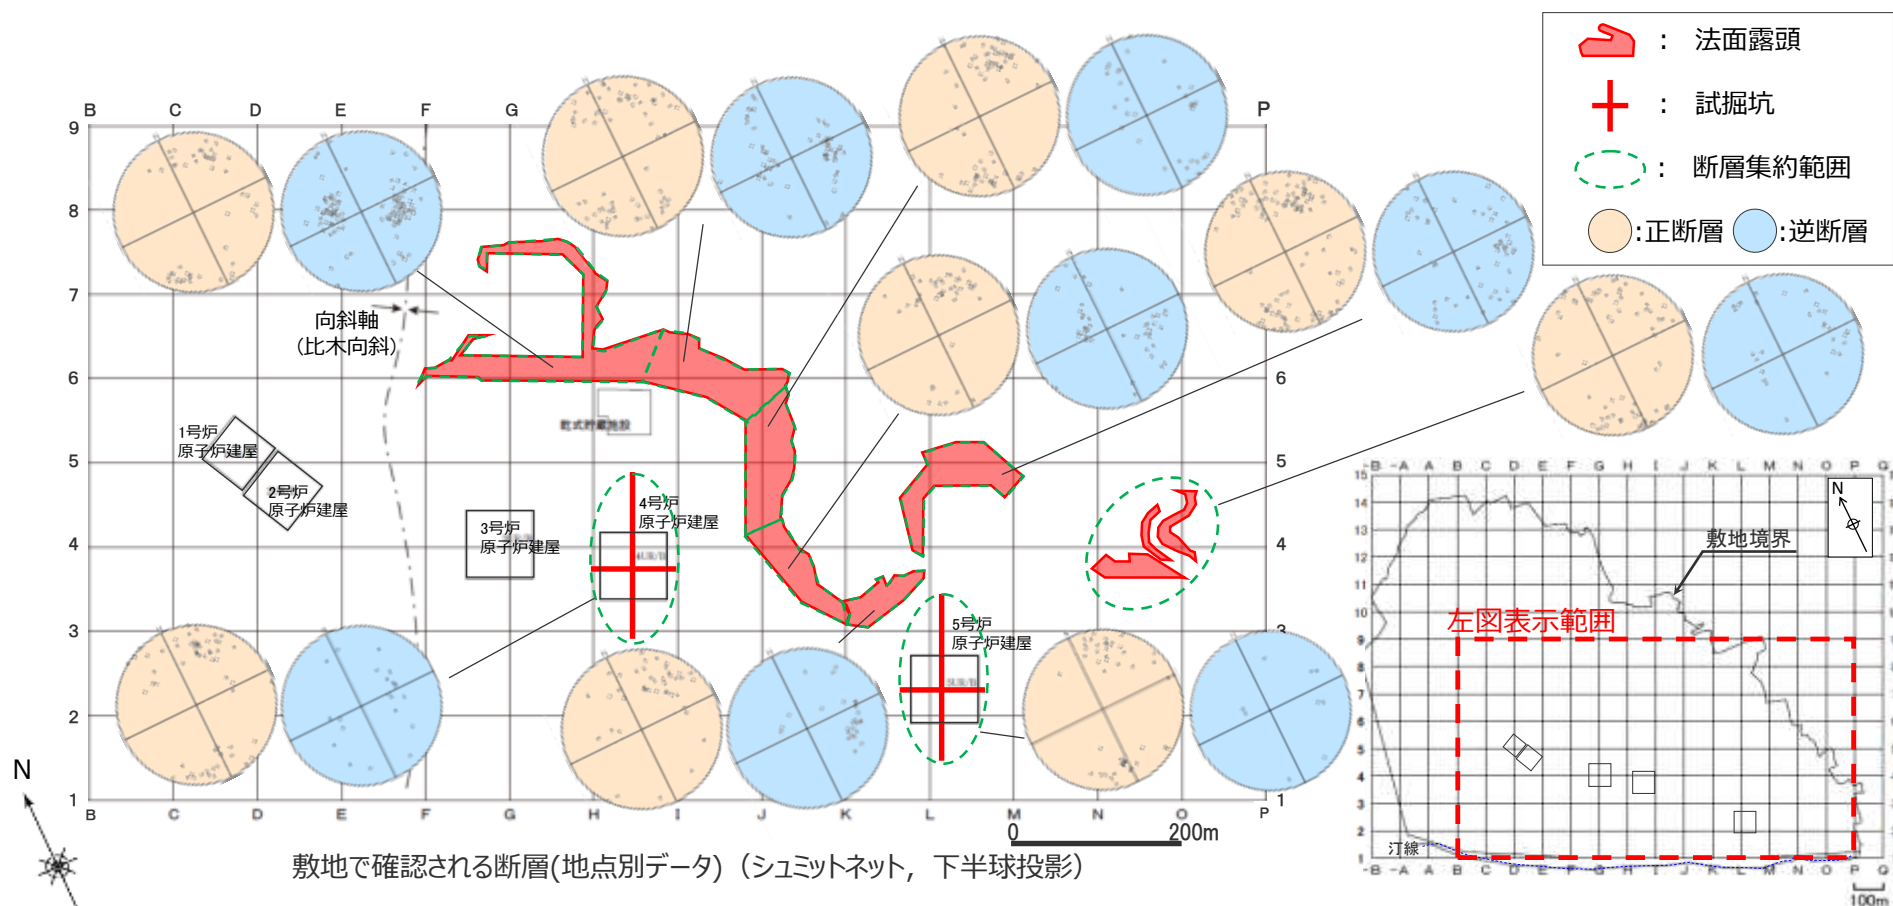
： 法面露頭

： 試掘坑

： 断層集約範囲

:正断層 :逆断層

B C D E F G P

9
8
7
6
5
4
3
2
1

向斜軸
(比木向斜)

1号炉
原子炉建屋

2号炉
原子炉建屋

3号炉
原子炉建屋

4号炉
原子炉建屋

5号炉
原子炉建屋

乾式貯蔵施設

6
5
4
3
1

B C D E F G H I J K L M N O P

0 200m

N

敷地境界

左図表示範囲

汀線

100m

敷地で確認される断層(地点別データ)（シュミットネット，下半球投影）